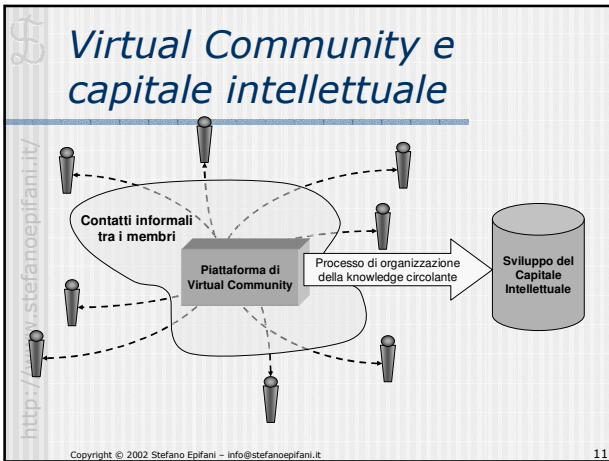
Virtual Community e capitale intellettuale

http://www.stefanoepifani.it/

Contatti informali tra i membri

Piattaforma di Virtual Community

Processo di organizzazione della knowledge circolante

Sviluppo del Capitale Intellettuale

Copyright © 2002 Stefano Epifani – info@stefanoepifani.it

11